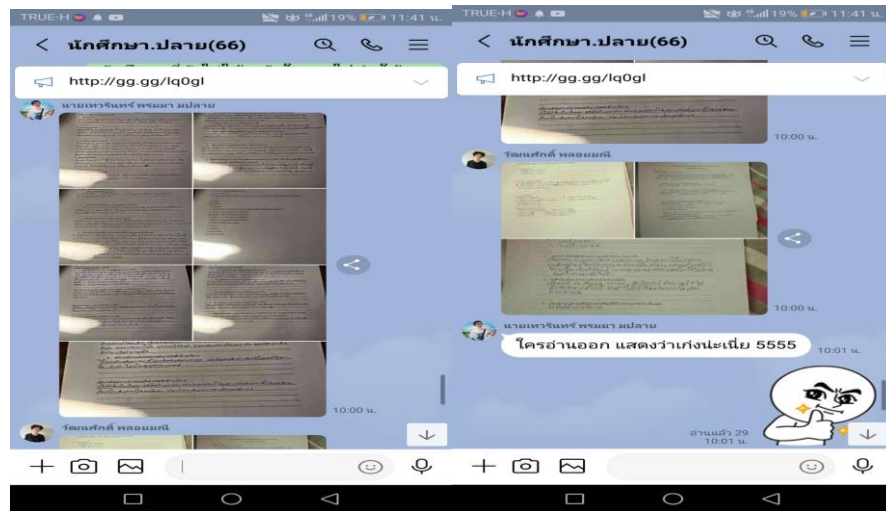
TRUE-H 19% 11:41 น.

< นักศึกษา.ปลาย(66)

http://gg.gg/lq0gl

นายเทวรินทร์ พรมมา มปลาย

10:00 น.

รัฐนศักดิ์ พลอยมณี

TRUE-H 19% 11:41 น.

< นักศึกษา.ปลาย(66)

http://gg.gg/lq0gl

10:00 น.

รัฐนศักดิ์ พลอยมณี

10:00 น.

นายเทวรินทร์ พรมมา มปลาย

ใครอ่านออก แสดงว่าเก่งนะเนี่ย 5555

10:01 น.

อ่านแล้ว 29
10:01 น.